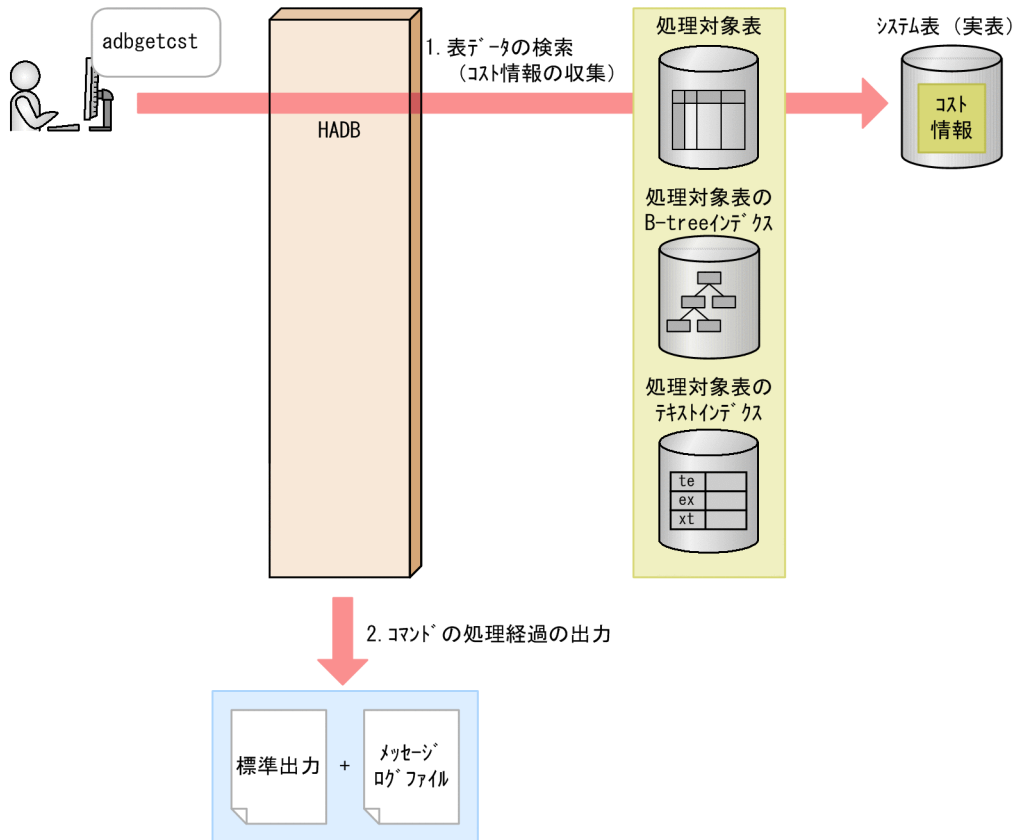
adbgetcst

HADB

1. 表データの検索
（コスト情報の収集）

処理対象表

処理対象表の
B-treeインデクス

処理対象表の
テキストインデクス

te
ex
xt

システム表（実表）

コスト
情報

2. コマンドの処理経過の出力

標準出力

+

メッセージ
ログファイル